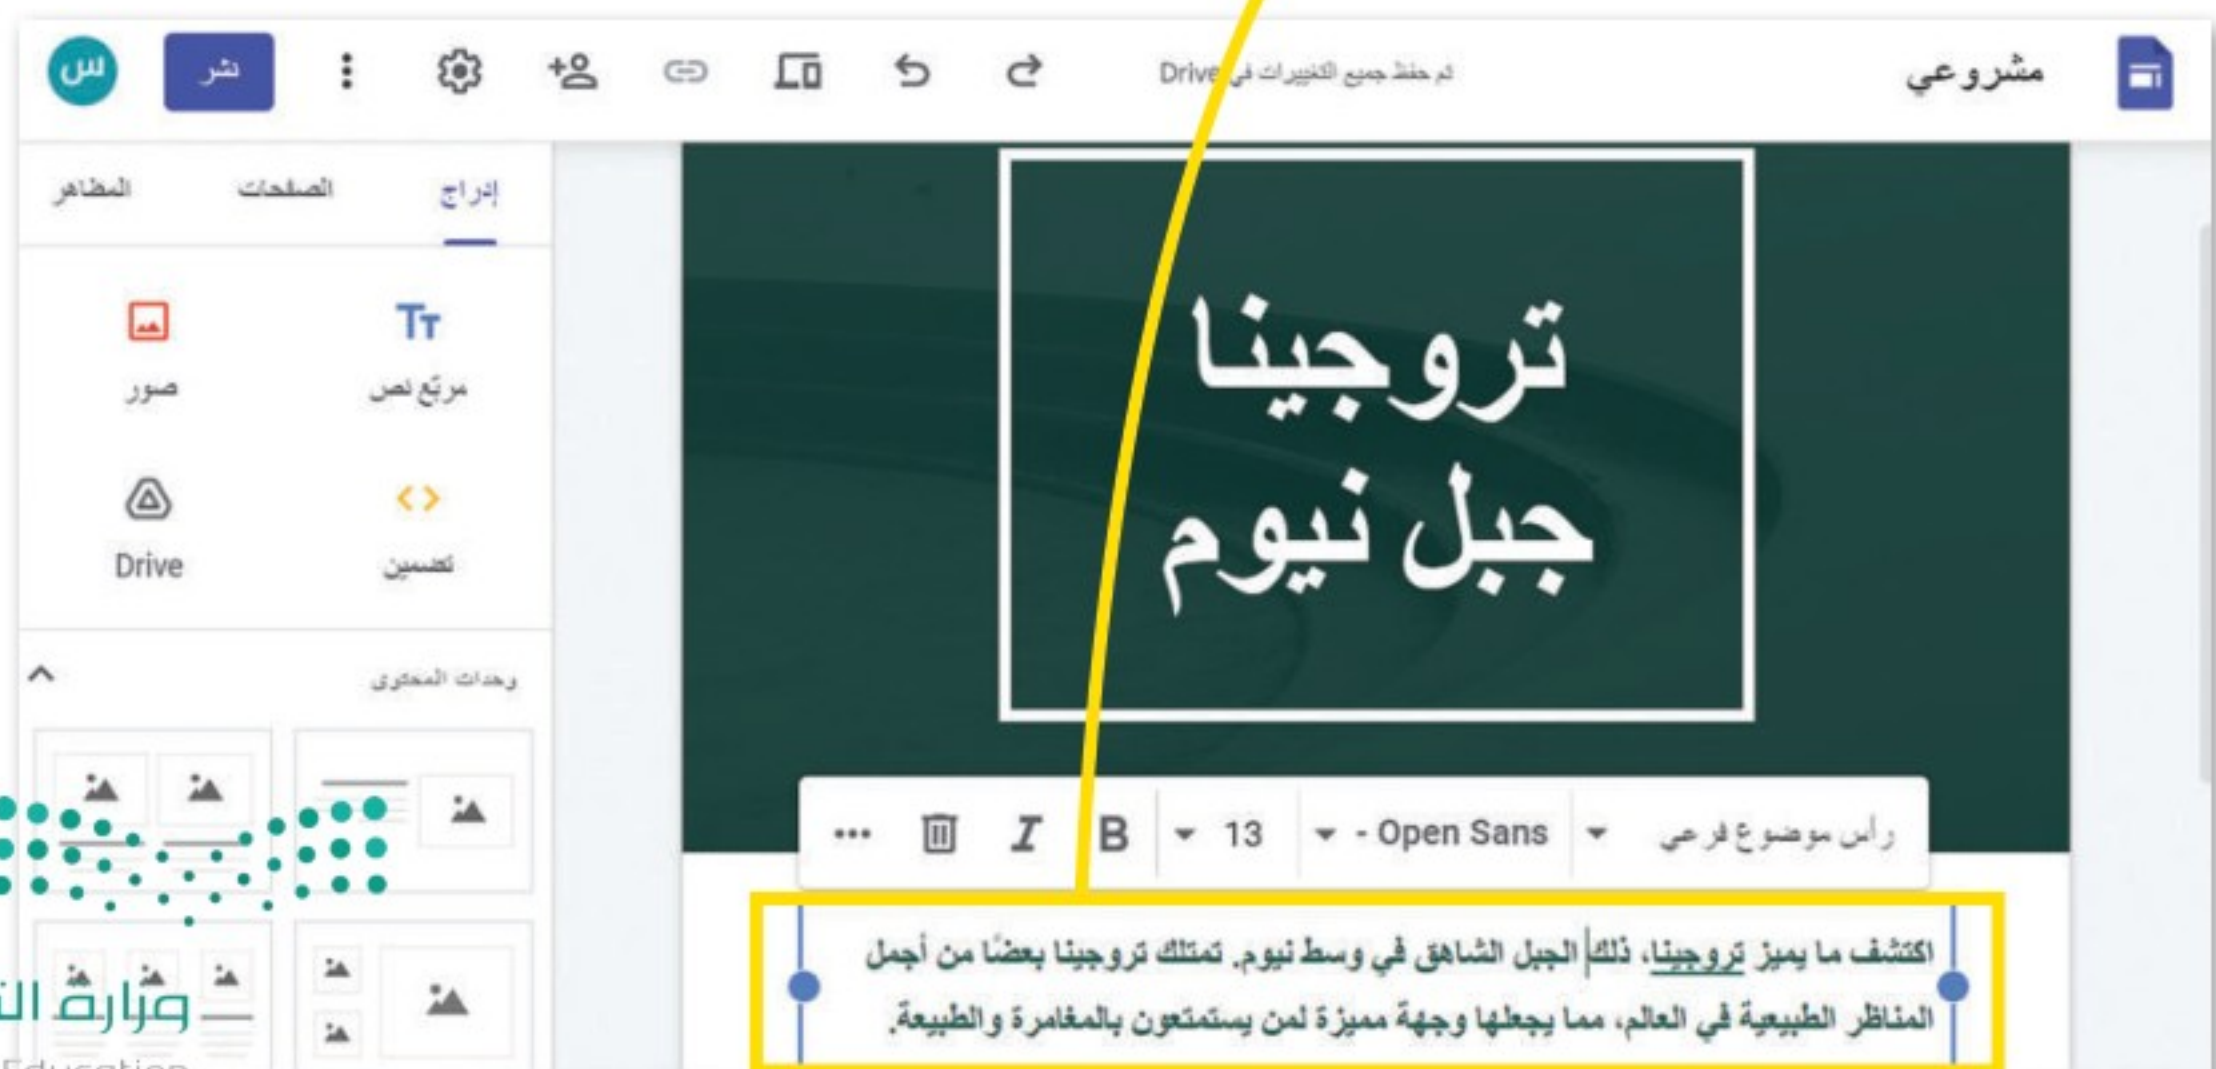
مشروعي
تم حفظ جميع التغييرات في Drive
نشر
س

إدراج
الصفحات
المظاهر

مربّع نص
صور
تضمين
Drive

وحدات المحتوى

تروجينا
جبل نيوم

رأس موضوع فرعي
Open Sans -
13
B
I
...

اكتشف ما يميز تروجينا، ذلك الجبل الشاهق في وسط نيوم. تمتلك تروجينا بعضًا من أجمل المناظر الطبيعية في العالم، مما يجعلها وجهة مميزة لمن يستمتعون بالمغامرة والطبيعة.

وزارة الت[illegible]
Education